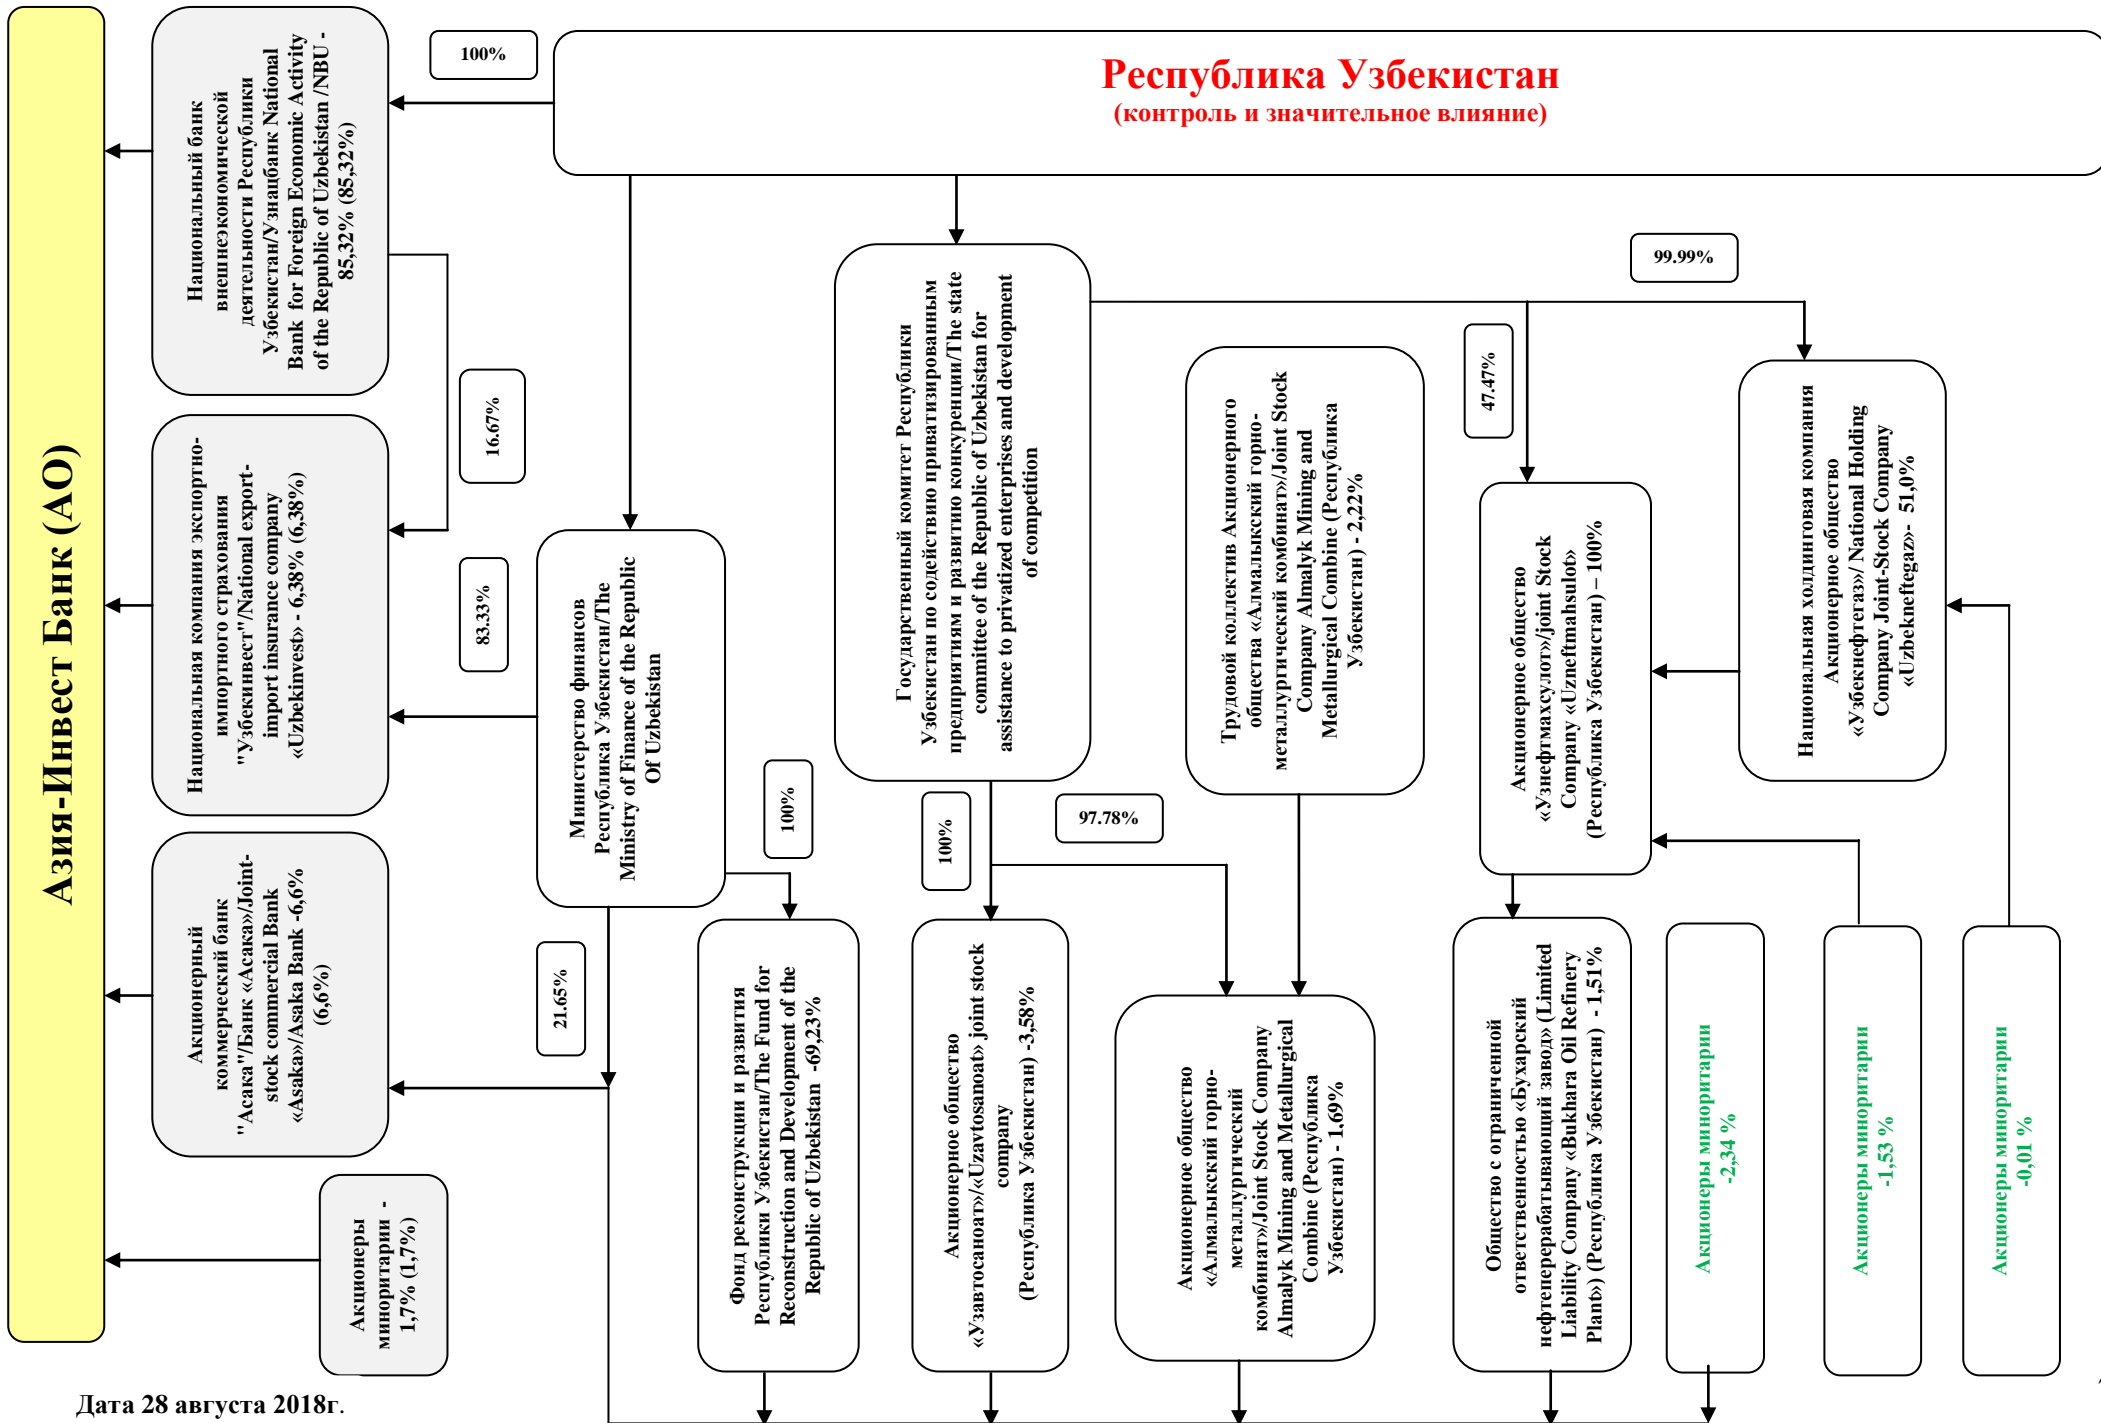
Республика Узбекистан
(контроль и значительное влияние)

100%

Азия-Инвест Банк (АО)

Национальный банк внешнеэкономической деятельности Республики Узбекистан/Узнацбанк National Bank for Foreign Economic Activity of the Republic of Uzbekistan /NBU - 85,32% (85,32%)

16.67%

Национальная компания экспортно-импортного страхования "Узбекинвест"/National export-import insurance company «Uzbekinvest» - 6,38% (6,38%)

83.33%

Министерство финансов Республика Узбекистан/The Ministry of Finance of the Republic Of Uzbekistan

Акционерный коммерческий банк "Асака"/Банк «Асака»/Joint-stock commercial Bank «Asaka»/Asaka Bank -6,6% (6,6%)

21.65%

Акционеры миноритарии - 1,7% (1,7%)

100%

Фонд реконструкции и развития Республики Узбекистан/The Fund for Reconstruction and Development of the Republic of Uzbekistan -69,23%

Государственный комитет Республики Узбекистан по содействию приватизированным предприятиям и развитию конкуренции/The state committee of the Republic of Uzbekistan for assistance to privatized enterprises and development of competition

100%

97.78%

Акционерное общество «Узавтосаноат»/«Uzavtosanoat» joint stock company (Республика Узбекистан) -3,58%

Трудовой коллектив Акционерного общества «Алмалыкский горно-металлургический комбинат»/Joint Stock Company Almalyk Mining and Metallurgical Combine (Республика Узбекистан) - 2,22%

Акционерное общество «Алмалыкский горно-металлургический комбинат»/Joint Stock Company Almalyk Mining and Metallurgical Combine (Республика Узбекистан) - 1,69%

99.99%

47.47%

Акционерное общество «Узнефтмахсулот»/joint Stock Company «Uzneftmahsulot» (Республика Узбекистан) – 100%

Национальная холдинговая компания Акционерное общество «Узбекнефтегаз»/ National Holding Company Joint-Stock Company «Uzbekneftegaz»- 51,0%

Общество с ограниченной ответственностью «Бухарский нефтеперерабатывающий завод» (Limited Liability Company «Bukhara Oil Refinery Plant») (Республика Узбекистан) - 1,51%

Акционеры миноритарии -2,34 %

Акционеры миноритарии -1,53 %

Акционеры миноритарии -0,01 %

Дата 28 августа 2018г.